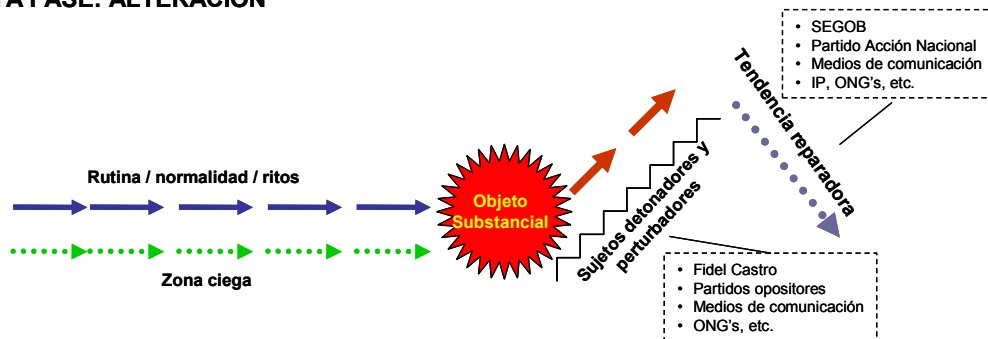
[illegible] FASE: ALTERACIÓN

• SEGOB
• Partido Acción Nacional
• Medios de comunicación
• IP, ONG's, etc.

Tendencia reparadora

Rutina / normalidad / ritos

Objeto Substancial

Sujetos detonadores y perturbadores

Zona ciega

• Fidel Castro
• Partidos opositores
• Medios de comunicación
• ONG's, etc.